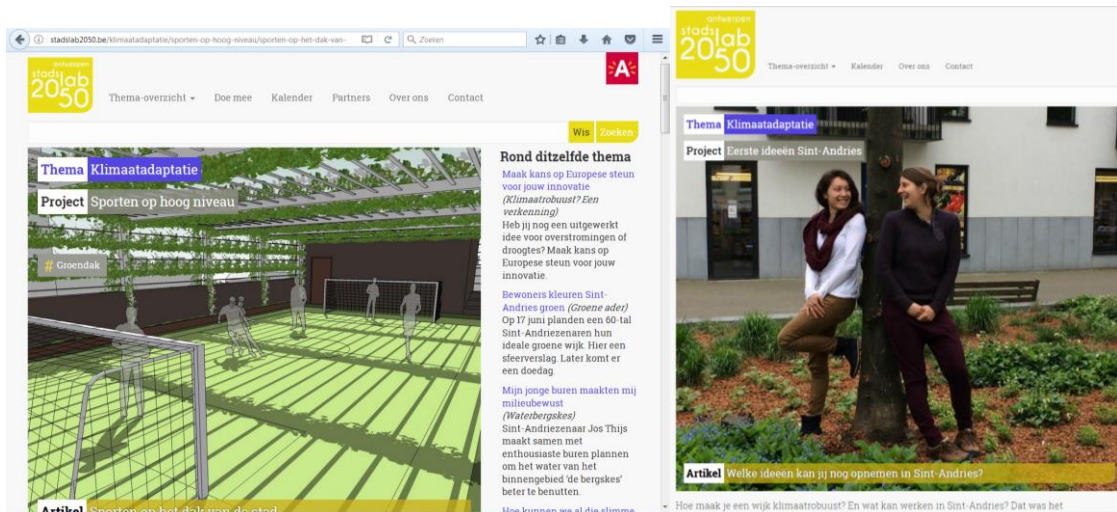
stadslab2050.be/klimaatadaptatie/sporten-op-hoog-niveau/sporten-op-het-dak-van-

Zoeken

antwerpen stadslab 2050

Thema-overzicht ▾ Doe mee Kalender Partners Over ons Contact

Wis Zoeken

Thema Klimaatadaptatie

Project Sporten op hoog niveau

# Groendak

Artikel Sporten op het dak van de stad

Rond ditzelfde thema

Maak kans op Europese steun voor jouw innovatie (Klimaatrobuust? Een verkenning)
Heb jij nog een uitgewerkt idee voor overstromingen of droogtes? Maak kans op Europese steun voor jouw innovatie.

Bewoners kleuren Sint-Andries groen (Groene ader)
Op 17 juni planden een 60-tal Sint-Andriezenaren hun ideale groene wijk. Hier een sfeerverslag. Later komt er een doedag.

Mijn jonge buren maakten mij milieubewust (Waterbergskes)
Sint-Andriezenaar Jos Thijs maakt samen met enthousiaste buren plannen om het water van het binnengebied 'de bergskes' beter te benutten.

Hoe kunnen we al die slimme

antwerpen stadslab 2050

Thema-overzicht ▾ Kalender Over ons Contact

Thema Klimaatadaptatie

Project Eerste ideeën Sint-Andries

Artikel Welke ideeën kan jij nog opnemen in Sint-Andries?

Hoe maak je een wijk klimaatrobuust? En wat kan werken in Sint-Andries? Dat was het